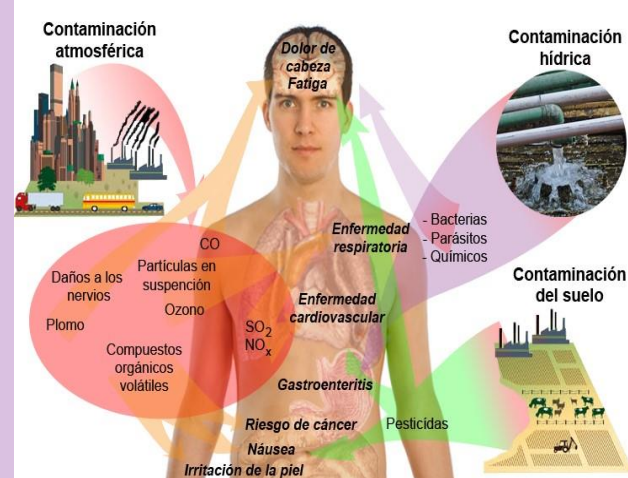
Contaminación atmosférica

Dolor de cabeza
Fatiga

Contaminación hídrica

CO
Daños a los nervios
Partículas en suspensión
Ozono
Plomo
$SO_2$
$NO_x$
Compuestos orgánicos volátiles

Enfermedad respiratoria

- Bacterias
- Parásitos
- Químicos

Contaminación del suelo

Enfermedad cardiovascular

Gastroenteritis

Riesgo de cáncer
Pesticidas
Náusea
Irritación de la piel